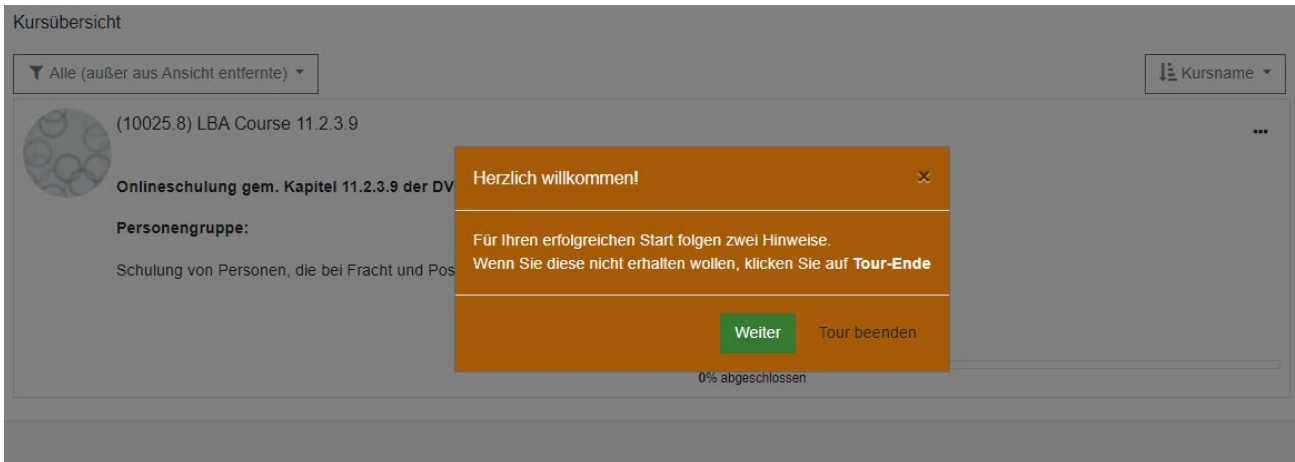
Kursübersicht

Alle (außer aus Ansicht entfernte)

Kursname

(10025.8) LBA Course 11.2.3.9

...

Onlineschulung gem. Kapitel 11.2.3.9 der DV

Personengruppe:

Schulung von Personen, die bei Fracht und Pos

Herzlich willkommen!

×

Für Ihren erfolgreichen Start folgen zwei Hinweise.
Wenn Sie diese nicht erhalten wollen, klicken Sie auf **Tour-Ende**

Weiter

Tour beenden

0% abgeschlossen